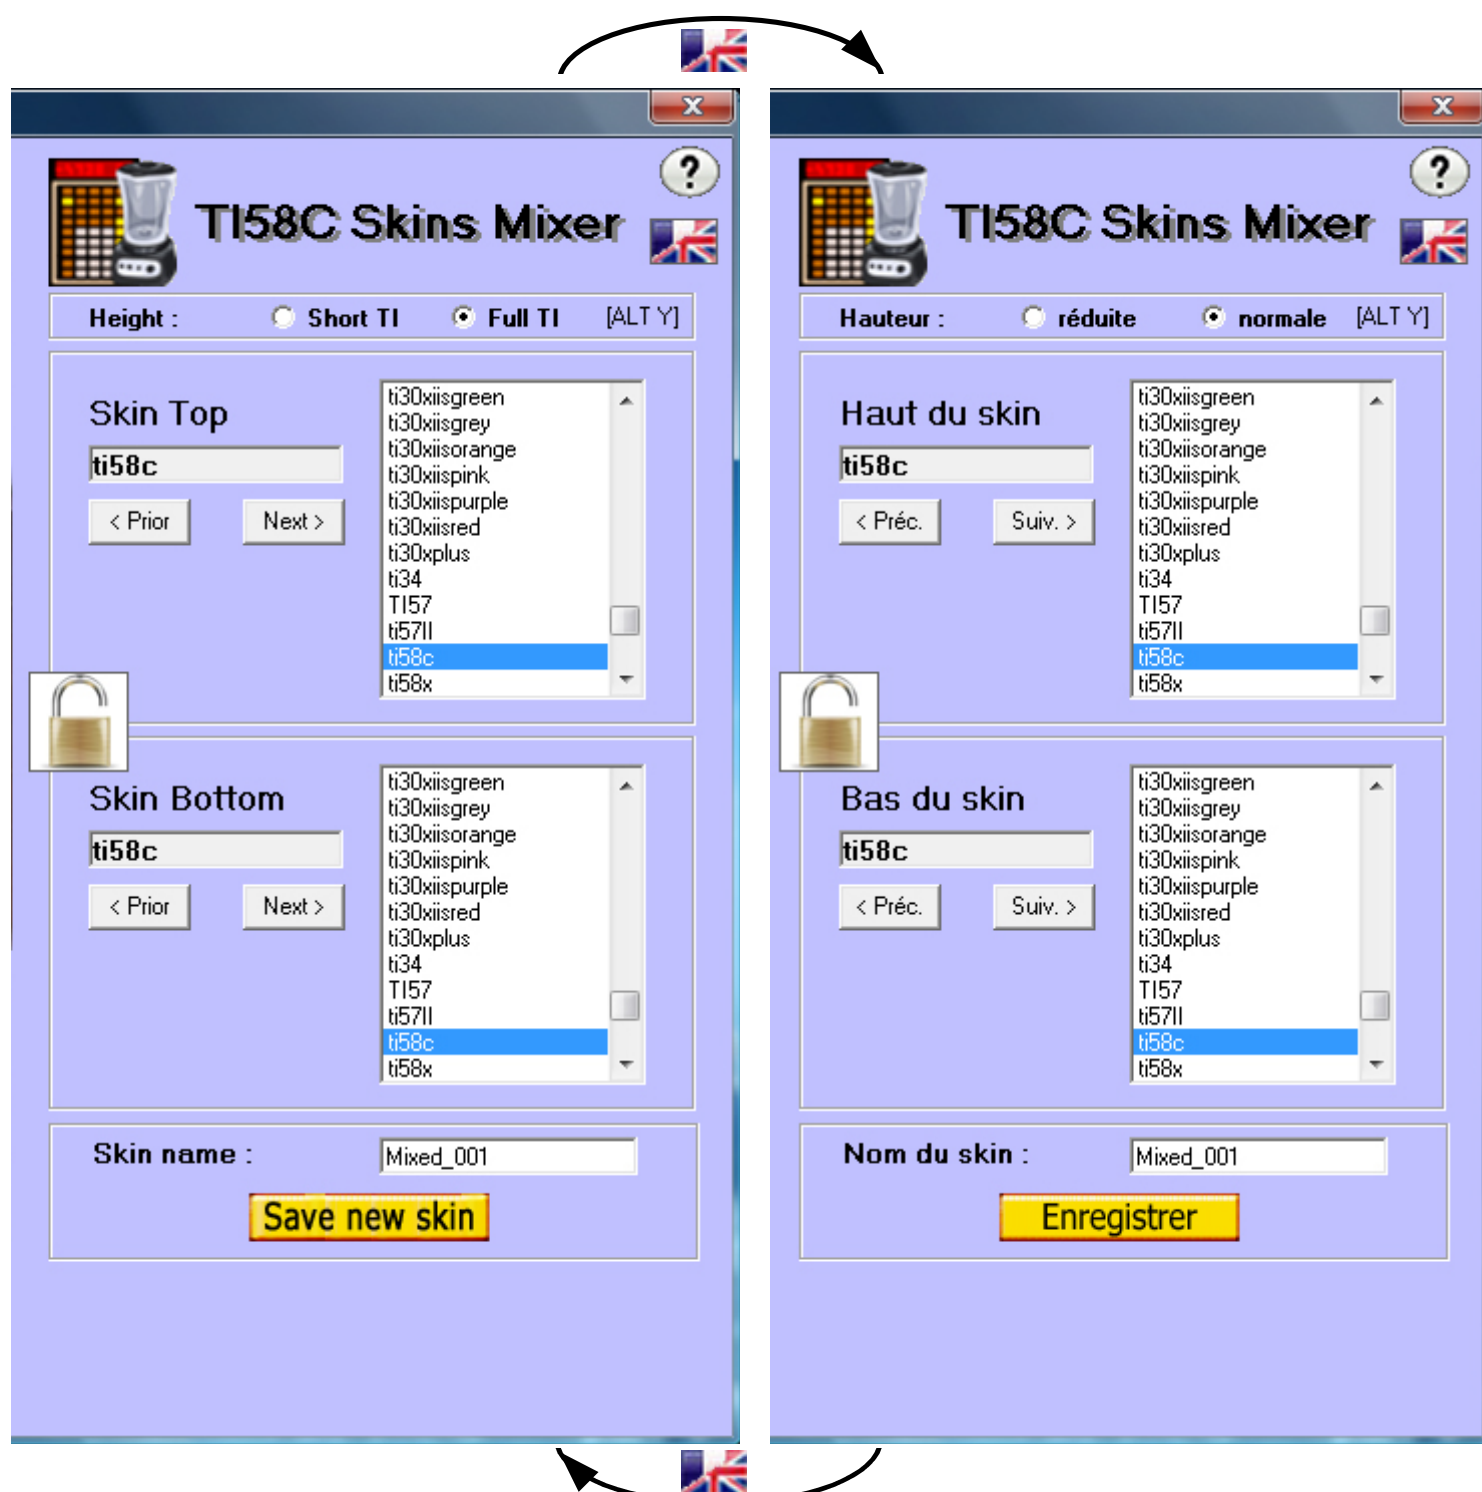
X

TI58C Skins Mixer

?

Height : Short TI Full TI [ALT Y]

Skin Top

ti58c

< Prior Next >

ti30xiisgreen
ti30xiisgrey
ti30xiisorange
ti30xiispink
ti30xiispurple
ti30xiisred
ti30xplus
ti34
TI57
ti57II
ti58c
ti58x

Skin Bottom

ti58c

< Prior Next >

ti30xiisgreen
ti30xiisgrey
ti30xiisorange
ti30xiispink
ti30xiispurple
ti30xiisred
ti30xplus
ti34
TI57
ti57II
ti58c
ti58x

Skin name : Mixed_001

Save new skin

X

TI58C Skins Mixer

?

Hauteur : réduite normale [ALT Y]

Haut du skin

ti58c

< Préc. Suiv. >

ti30xiisgreen
ti30xiisgrey
ti30xiisorange
ti30xiispink
ti30xiispurple
ti30xiisred
ti30xplus
ti34
TI57
ti57II
ti58c
ti58x

Bas du skin

ti58c

< Préc. Suiv. >

ti30xiisgreen
ti30xiisgrey
ti30xiisorange
ti30xiispink
ti30xiispurple
ti30xiisred
ti30xplus
ti34
TI57
ti57II
ti58c
ti58x

Nom du skin : Mixed_001

Enregistrer